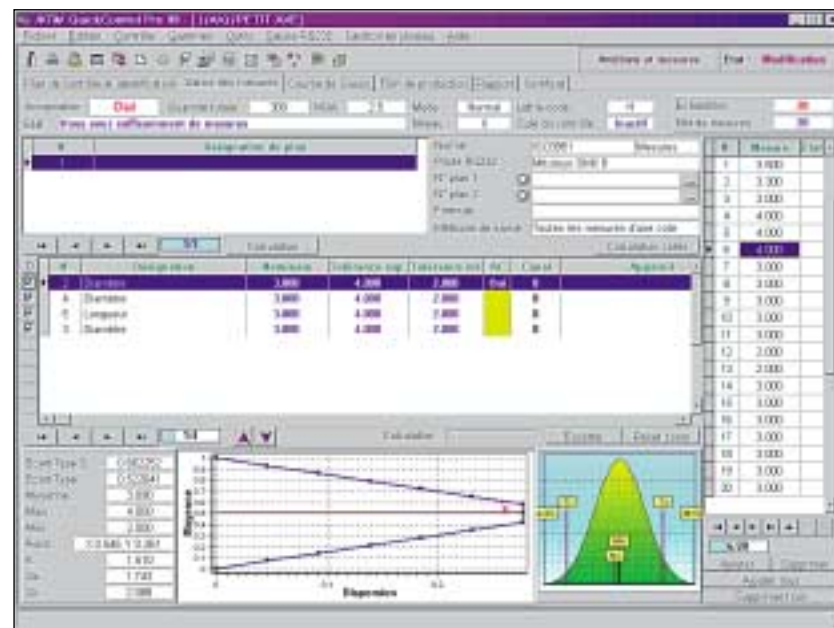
MTW QuickControl Pro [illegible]

Fichier Edition Contrôle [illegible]

Mesures et mesures | Etat | Modification

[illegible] | Saisie des mesures | Courbe de Gauss | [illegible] | Rapport | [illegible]

Acceptation: Oui | Quantité totale: 300 | 2.5 | Mode: Normal | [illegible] | 14 | 20
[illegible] | Mesures | Gaussien | 30

| # | Désignation du plan |
|---|---|
| 1 | |

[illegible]
Nom de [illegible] | Mesures
N° plan 1
N° plan 2
Toutes les mesures d'une cote

Calculation | Calculation cotes

| # | Désignation | Moyenne | Tolérance sup | Tolérance inf | AC | Cpk | Rapport |
|---|---|---|---|---|---|---|---|
| 2 | Diamètre | 3.000 | 4.000 | 2.000 | Oui | 0 | |
| 4 | Diamètre | 3.000 | 4.000 | 2.000 | | 0 | |
| 5 | Longueur | 3.000 | 4.000 | 2.000 | | 0 | |
| 3 | Diamètre | 3.000 | 4.000 | 2.000 | | 0 | |

| # | Mesure |
|---|---|
| 1 | 3.000 |
| 2 | 3.300 |
| 3 | 3.000 |
| 4 | 4.000 |
| 5 | 4.000 |
| 6 | 4.000 |
| 7 | 3.000 |
| 8 | 3.000 |
| 9 | 3.000 |
| 10 | 3.000 |
| 11 | 3.000 |
| 12 | 2.000 |
| 13 | 2.000 |
| 14 | 3.000 |
| 15 | 3.000 |
| 16 | 3.000 |
| 17 | 3.000 |
| 18 | 3.000 |
| 19 | 3.000 |
| 20 | 3.000 |

Ecart Type S: 0.562252
Ecart Type: 0.522841
Moyenne: 3.000
Max: 4.000
Min: 2.000
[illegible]: 3.0 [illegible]
1.632
1.743
2.388

Calculation | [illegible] | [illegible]

Réponse
Dispersion

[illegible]
Ajouter tout
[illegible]